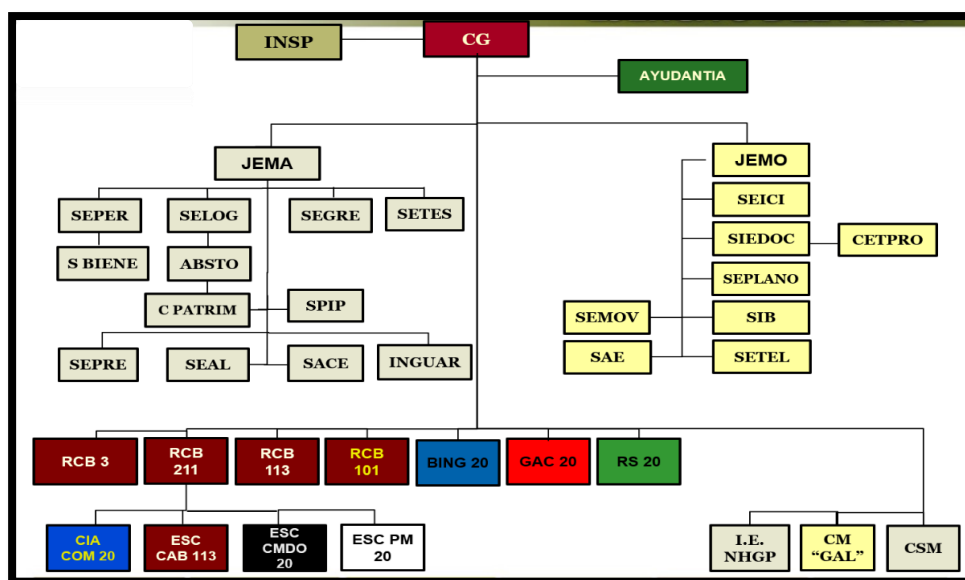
INSP
CG
AYUDANTIA
JEMA
SEPER
SELOG
SEGRE
SETES
S BIENE
ABSTO
C PATRIM
SPIP
SEPRE
SEAL
SACE
INGUAR
JEMO
SEICI
SIEDOC
CETPRO
SEPLANO
SEMOV
SIB
SAE
SETEL
RCB 3
RCB 211
RCB 113
RCB 101
BING 20
GAC 20
RS 20
CIA COM 20
ESC CAB 113
ESC CMDO 20
ESC PM 20
I.E. NHGP
CM "GAL"
CSM